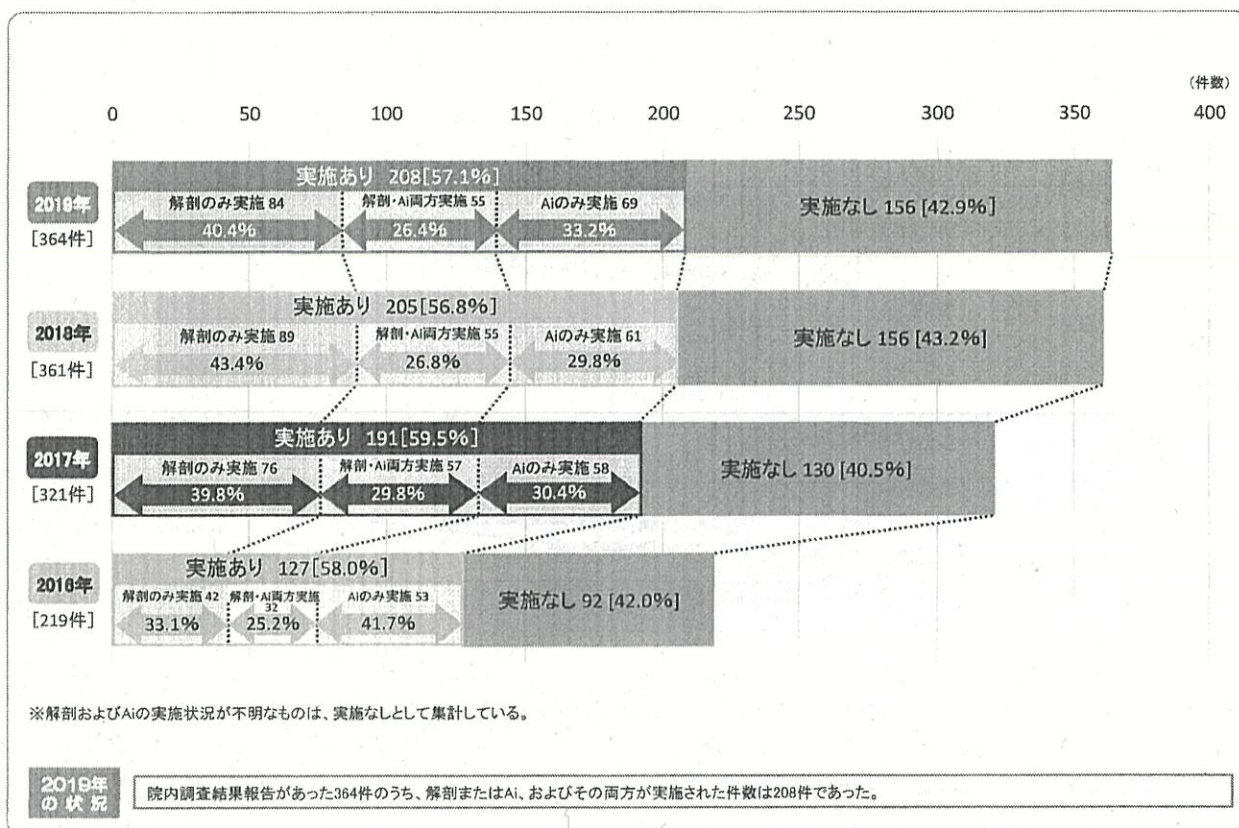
(件数)

0 50 100 150 200 250 300 350 400

2019年
[364件]
実施あり 208[57.1%]
解剖のみ実施 84
40.4%
解剖・Ai両方実施 55
26.4%
Aiのみ実施 69
33.2%
実施なし 156 [42.9%]

2018年
[361件]
実施あり 205[56.8%]
解剖のみ実施 89
43.4%
解剖・Ai両方実施 55
26.8%
Aiのみ実施 61
29.8%
実施なし 156 [43.2%]

2017年
[321件]
実施あり 191[59.5%]
解剖のみ実施 76
39.8%
解剖・Ai両方実施 57
29.8%
Aiのみ実施 58
30.4%
実施なし 130 [40.5%]

2016年
[219件]
実施あり 127[58.0%]
解剖のみ実施 42
33.1%
解剖・Ai両方実施 32
25.2%
Aiのみ実施 53
41.7%
実施なし 92 [42.0%]

※解剖およびAiの実施状況が不明なものは、実施なしとして集計している。

2019年の状況
院内調査結果報告があった364件のうち、解剖またはAi、およびその両方が実施された件数は208件であった。